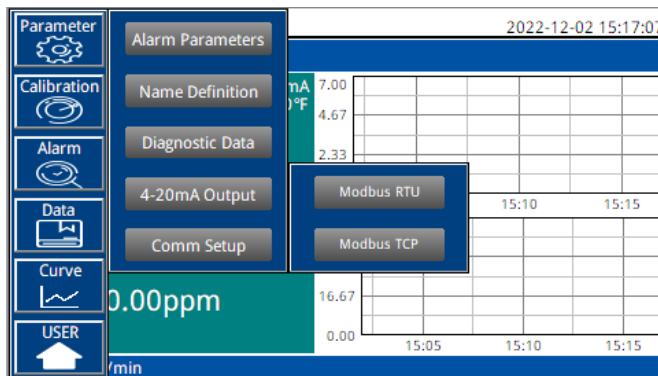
Parameter

Calibration

Alarm

Data

Curve

USER

Alarm Parameters

Name Definition

Diagnostic Data

4-20mA Output

Comm Setup

Modbus RTU

Modbus TCP

2022-12-02 15:17:0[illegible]

mA
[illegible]°F

7.00
4.67
2.33

15:10
15:15

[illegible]0.00ppm

16.67
0.00

15:05
15:10
15:15

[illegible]/min